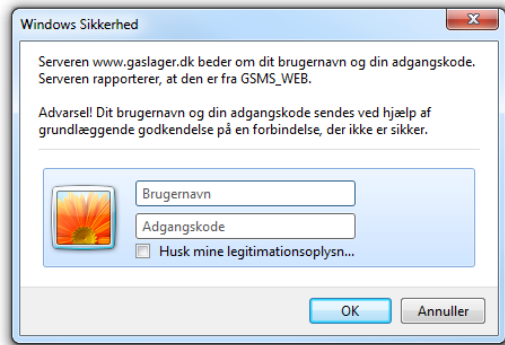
Windows Sikkerhed

Serveren www.gaslager.dk beder om dit brugernavn og din adgangskode. Serveren rapporterer, at den er fra GSMS_WEB.

Advarsel! Dit brugernavn og din adgangskode sendes ved hjælp af grundlæggende godkendelse på en forbindelse, der ikke er sikker.

Brugernavn

Adgangskode

Husk mine legitimationsoplysn...

OK

Annuller